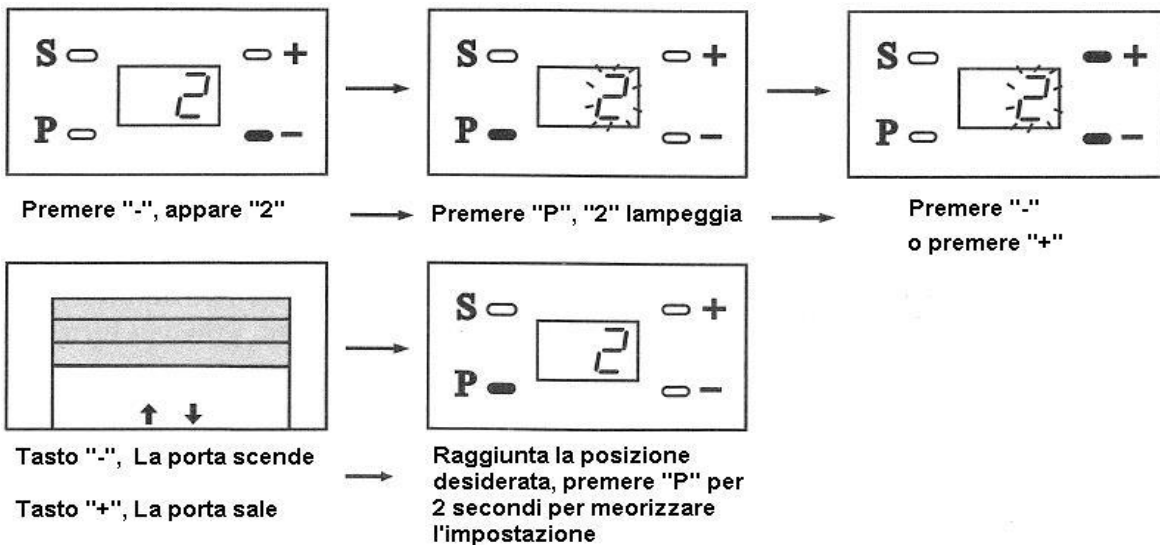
S + 2 P −

S + 2 P −

S + 2 P −

Premere "-", appare "2"

Premere "P", "2" lampeggia

Premere "-" o premere "+"

S + 2 P −

Tasto "-", La porta scende

Tasto "+", La porta sale

Raggiunta la posizione desiderata, premere "P" per 2 secondi per meorizzare l'impostazione